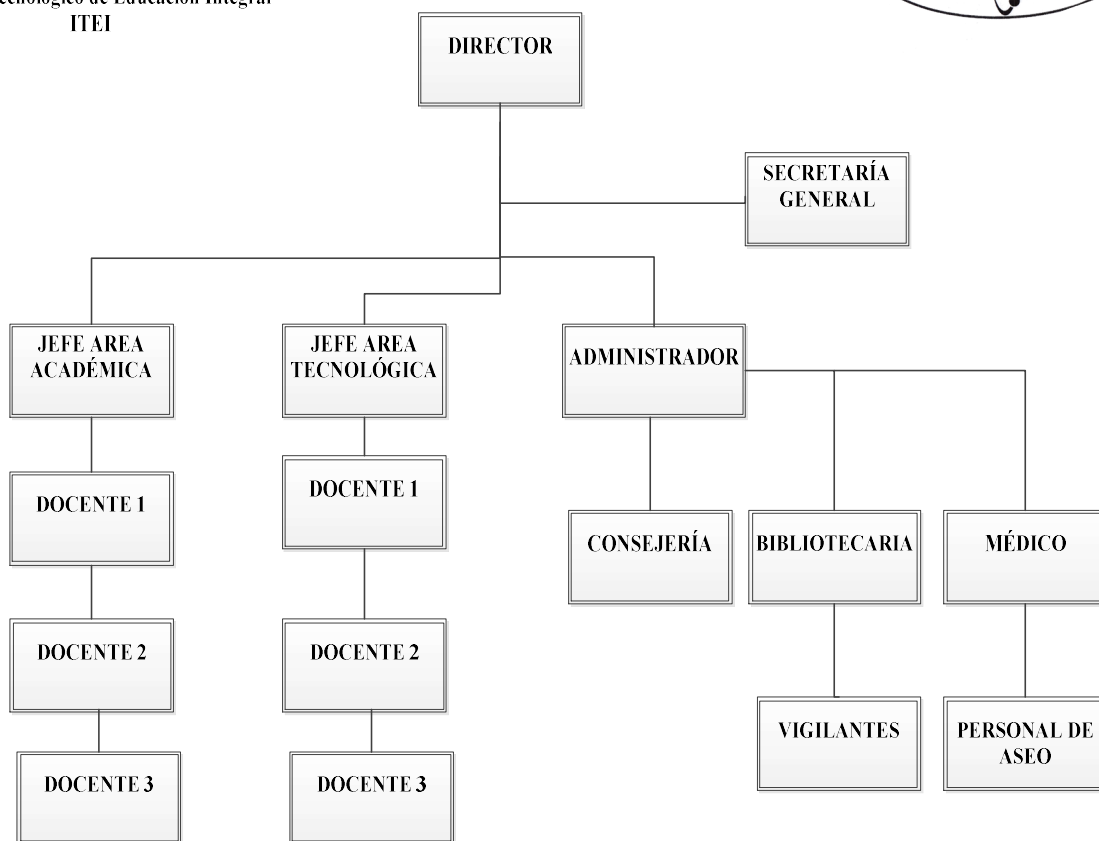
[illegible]ecnológico de Educación Integral
ITEI

DIRECTOR

SECRETARÍA GENERAL

JEFE AREA ACADÉMICA

JEFE AREA TECNOLÓGICA

ADMINISTRADOR

DOCENTE 1

DOCENTE 1

CONSEJERÍA

BIBLIOTECARIA

MÉDICO

DOCENTE 2

DOCENTE 2

VIGILANTES

PERSONAL DE ASEO

DOCENTE 3

DOCENTE 3